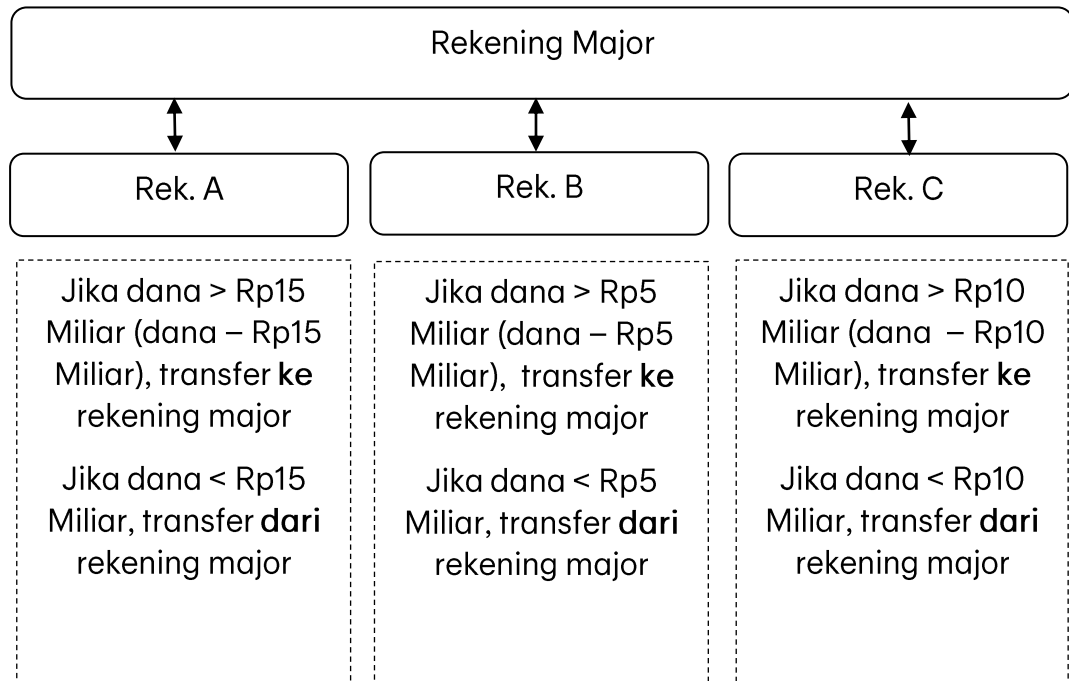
Rekening Major

Rek. A

Rek. B

Rek. C

Jika dana > Rp15 Miliar (dana – Rp15 Miliar), transfer **ke** rekening major

Jika dana < Rp15 Miliar, transfer **dari** rekening major

Jika dana > Rp5 Miliar (dana – Rp5 Miliar), transfer **ke** rekening major

Jika dana < Rp5 Miliar, transfer **dari** rekening major

Jika dana > Rp10 Miliar (dana – Rp10 Miliar), transfer **ke** rekening major

Jika dana < Rp10 Miliar, transfer **dari** rekening major